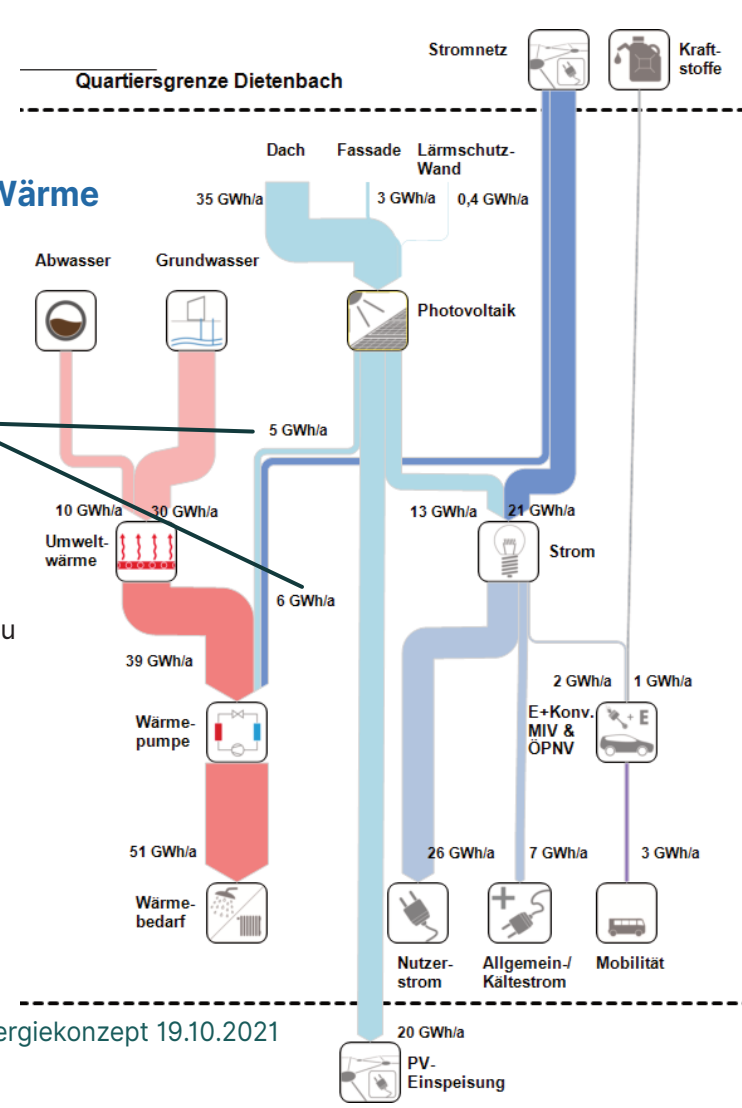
Stromnetz

Kraftstoffe

Quartiersgrenze Dietenbach

Wärme

Dach

Fassade

Lärmschutz-Wand

35 GWh/a

3 GWh/a

0,4 GWh/a

Abwasser

Grundwasser

Photovoltaik

5 GWh/a

10 GWh/a

30 GWh/a

13 GWh/a

21 GWh/a

Umweltwärme

Strom

6 GWh/a

u

39 GWh/a

2 GWh/a

1 GWh/a

E+Konv. MIV & ÖPNV

Wärmepumpe

51 GWh/a

26 GWh/a

7 GWh/a

3 GWh/a

Wärmebedarf

Nutzerstrom

Allgemein-/ Kältestrom

Mobilität

ergiekonzept 19.10.2021

20 GWh/a

PV-Einspeisung